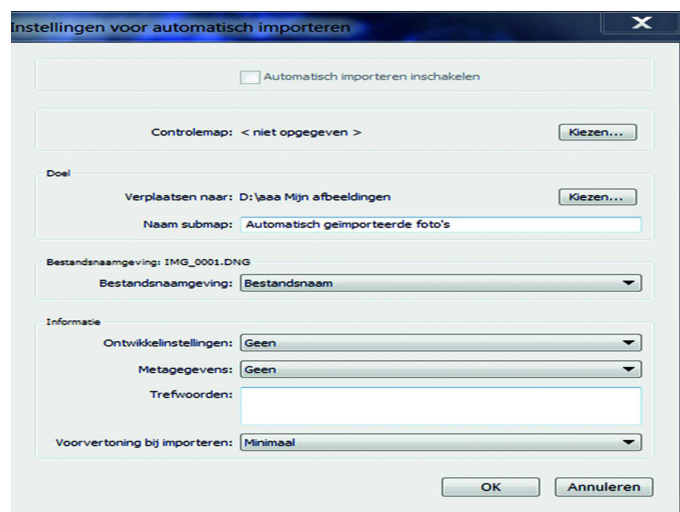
Instellingen voor automatisch importeren

Automatisch importeren inschakelen

Controlemap: < niet opgegeven >
Kiezen...

Doel
Verplaatsen naar: D:\aaa Mijn afbeeldingen
Kiezen...
Naam submap: Automatisch geïmporteerde foto's

Bestandsnaamgeving: IMG_0001.DNG
Bestandsnaamgeving: Bestandsnaam

Informatie
Ontwikkelinstellingen: Geen
Metagegevens: Geen
Trefwoorden:
Voorvertoning bij importeren: Minimaal

OK
Annuleren